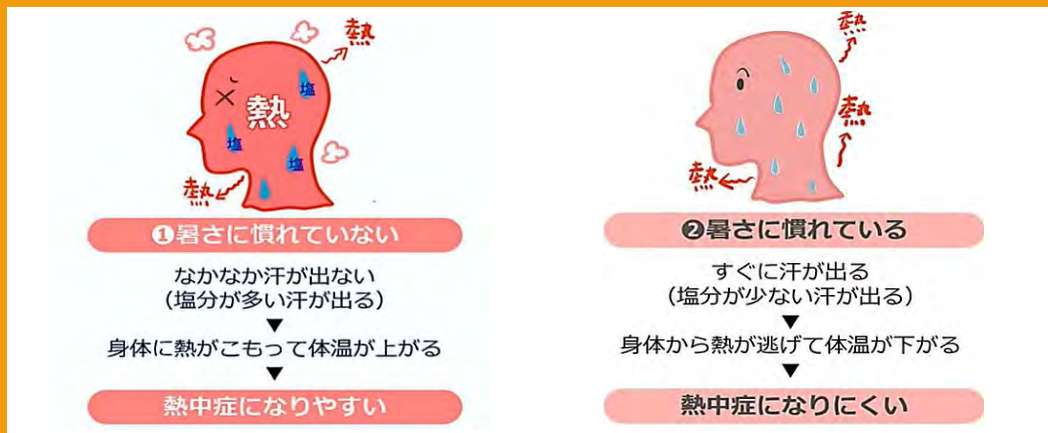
熱
熱
塩
塩
塩
熱

❶暑さに慣れていない

なかなか汗が出ない
(塩分が多い汗が出る)
▼
身体に熱がこもって体温が上がる
▼
熱中症になりやすい

熱
熱
熱

❷暑さに慣れている

すぐに汗が出る
(塩分が少ない汗が出る)
▼
身体から熱が逃げて体温が下がる
▼
熱中症になりにくい